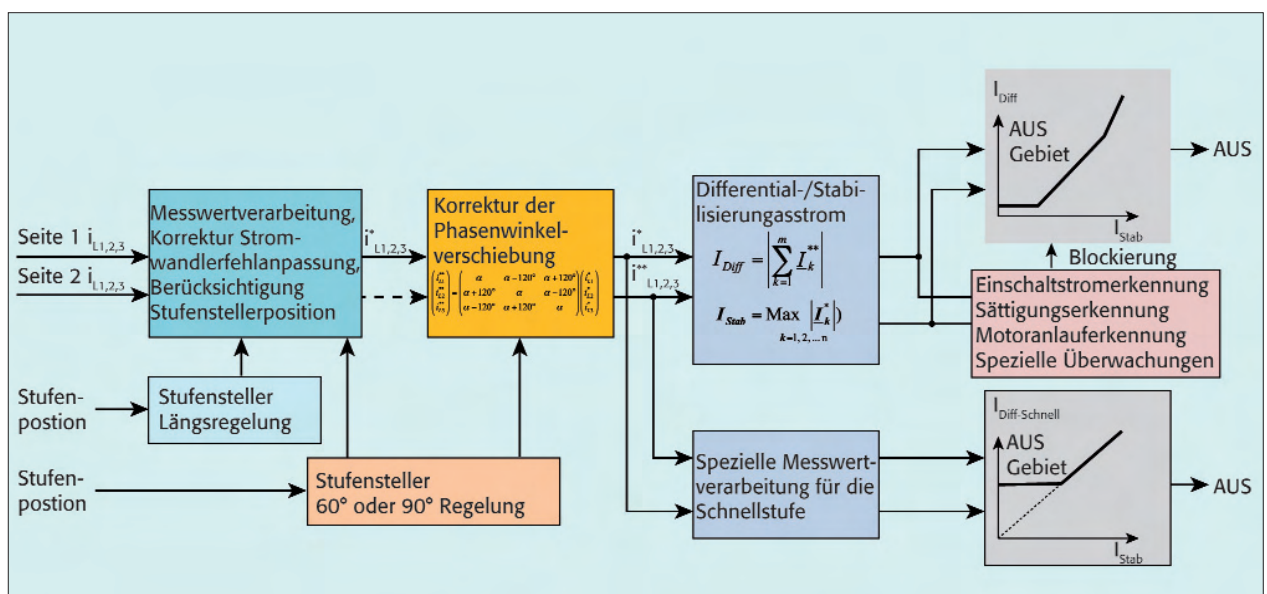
Seite 1 $i_{L1,2,3}$

Seite 2 $i_{L1,2,3}$

Messwertverarbeitung, Korrektur Stromwandlerfehlanpassung, Berücksichtigung Stufenstellerposition

$i^*_{L1,2,3}$

Korrektur der Phasenwinkelverschiebung

$\begin{pmatrix} i^{**}_{L1} \\ i^{**}_{L2} \\ i^{**}_{L3} \end{pmatrix} = \begin{pmatrix} \alpha & \alpha-120° & \alpha+120° \\ \alpha+120° & \alpha & \alpha-120° \\ \alpha-120° & \alpha+120° & \alpha \end{pmatrix} \begin{pmatrix} i^*_{L1} \\ i^*_{L2} \\ i^*_{L3} \end{pmatrix}$

$i^*_{L1,2,3}$

$i^{**}_{L1,2,3}$

Differential-/Stabilisierungsastrom

$I_{Diff} = \left| \sum_{k=1}^{m} \underline{I}^{**}_k \right|$

$I_{Stab} = \underset{k=1,2,\dots n}{\text{Max}} \left| \underline{I}^*_k \right|)$

$I_{Diff}$

AUS Gebiet

$I_{Stab}$

AUS

Blockierung

Einschaltstromerkennung
Sättigungserkennung
Motoranlauferkennung
Spezielle Überwachungen

Stufenpostion

Stufensteller Längsregelung

Stufenpostion

Stufensteller 60° oder 90° Regelung

Spezielle Messwertverarbeitung für die Schnellstufe

$I_{Diff\text{-}Schnell}$

AUS Gebiet

$I_{Stab}$

AUS